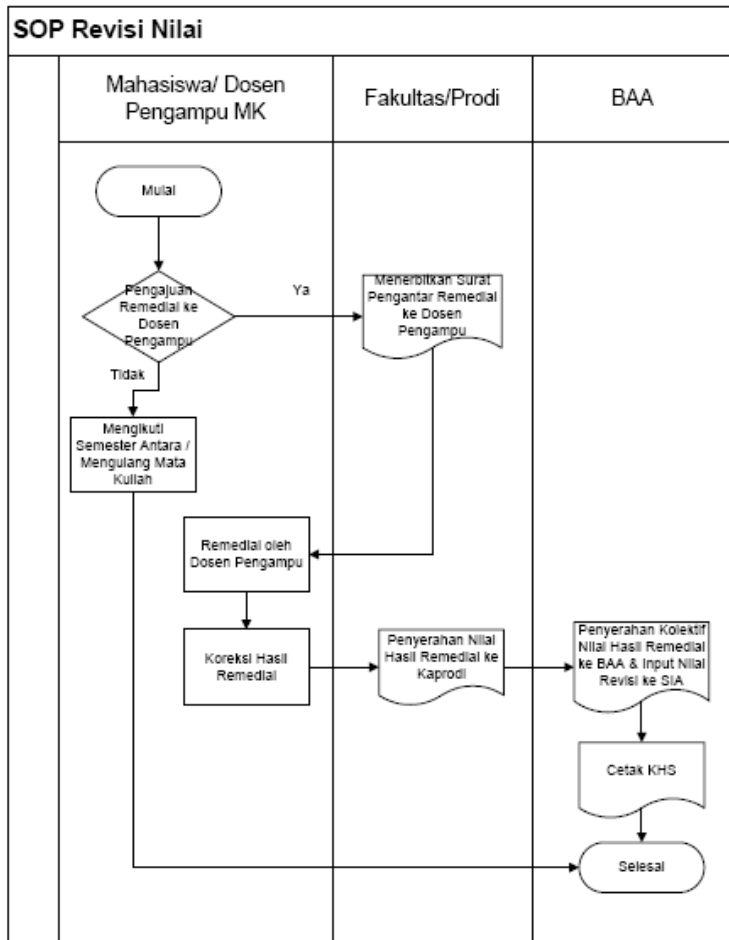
SOP Revisi Nilai

Mahasiswa/ Dosen Pengampu MK

Fakultas/Prodi

BAA

Mulai

Pengajuan Remedial ke Dosen Pengampu

Ya

Menerbitkan Surat Pengantar Remedial ke Dosen Pengampu

Tidak

Mengikuti Semester Antara / Mengulang Mata Kuliah

Remedial oleh Dosen Pengampu

Koreksi Hasil Remedial

Penyerahan Nilai Hasil Remedial ke Kaprodi

Penyerahan Kolektif Nilai Hasil Remedial ke BAA & Input Nilai Revisi ke SIA

Cetak KHS

Selesai